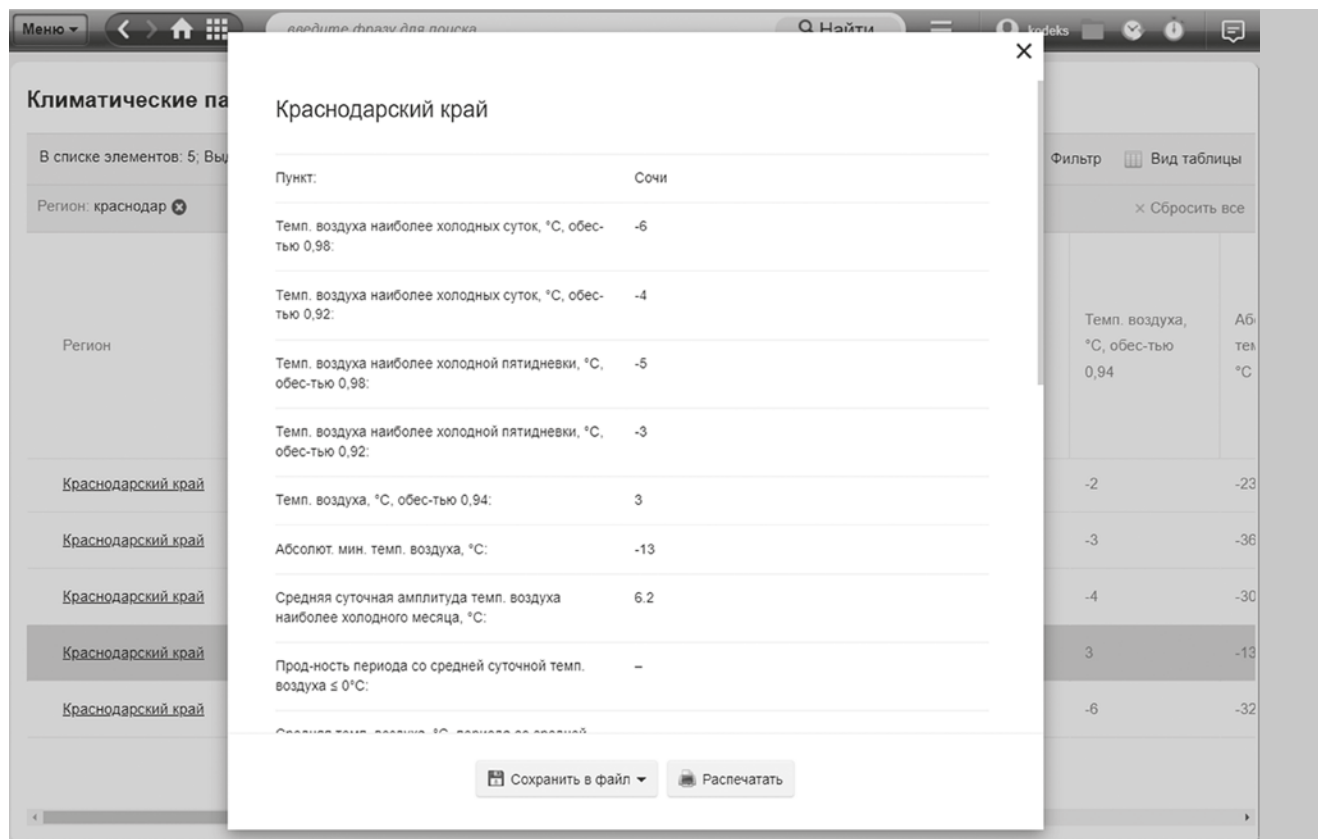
Меню ▾ введите фразу для поиска Найти kodeks

Климатические па

В списке элементов: 5; Вы

Регион: краснодар

Регион

Краснодарский край
Краснодарский край
Краснодарский край
Краснодарский край
Краснодарский край

Фильтр Вид таблицы

× Сбросить все

| Темп. воздуха, °С, обес-тью 0,94 | Аб тем °С |
|---|---|
| -2 | -23 |
| -3 | -36 |
| -4 | -30 |
| 3 | -13 |
| -6 | -32 |

×

Краснодарский край

| | |
|---|---|
| Пункт: | Сочи |
| Темп. воздуха наиболее холодных суток, °С, обес-тью 0,98: | -6 |
| Темп. воздуха наиболее холодных суток, °С, обес-тью 0,92: | -4 |
| Темп. воздуха наиболее холодной пятидневки, °С, обес-тью 0,98: | -5 |
| Темп. воздуха наиболее холодной пятидневки, °С, обес-тью 0,92: | -3 |
| Темп. воздуха, °С, обес-тью 0,94: | 3 |
| Абсолют. мин. темп. воздуха, °С: | -13 |
| Средняя суточная амплитуда темп. воздуха наиболее холодного месяца, °С: | 6.2 |
| Прод-ность периода со средней суточной темп. воздуха ≤ 0°С: | – |

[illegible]

Сохранить в файл ▾ Распечатать